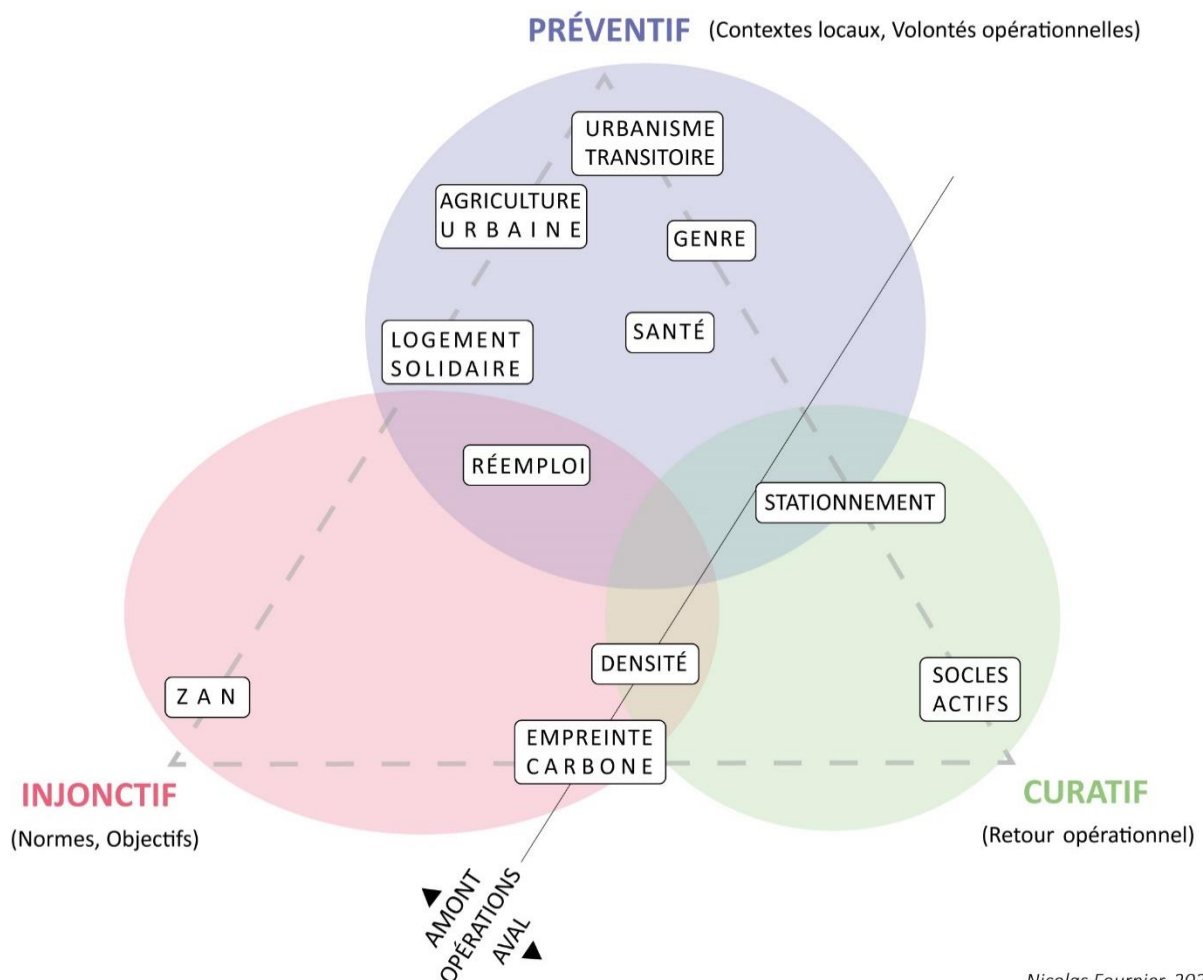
PRÉVENTIF (Contextes locaux, Volontés opérationnelles)

URBANISME TRANSITOIRE

AGRICULTURE URBAINE

GENRE

LOGEMENT SOLIDAIRE

SANTÉ

RÉEMPLOI

STATIONNEMENT

DENSITÉ

SOCLES ACTIFS

ZAN

EMPREINTE CARBONE

INJONCTIF
(Normes, Objectifs)

CURATIF
(Retour opérationnel)

AMONT
OPÉRATIONS
AVAL

Nicolas Fournier, 202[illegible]